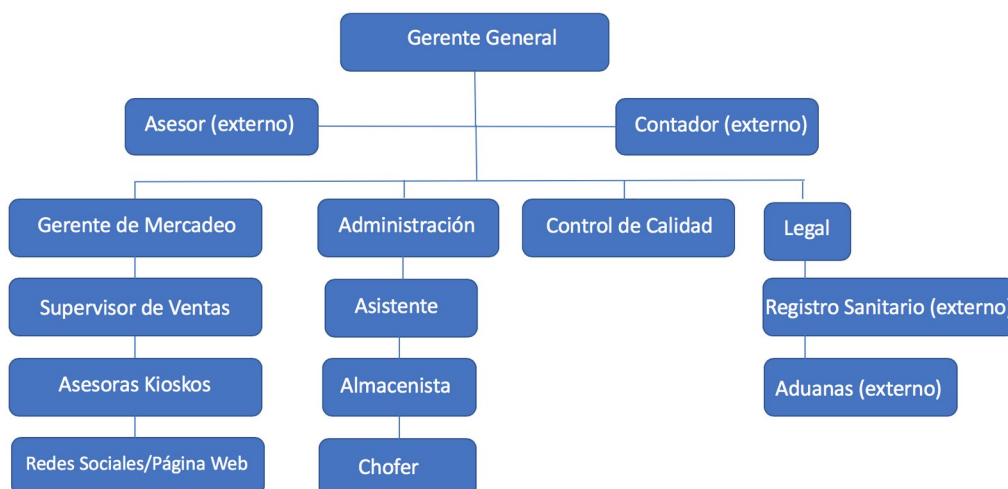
Gerente General

Asesor (externo)

Contador (externo)

Gerente de Mercadeo

Supervisor de Ventas

Asesoras Kioskos

Redes Sociales/Página Web

Administración

Asistente

Almacenista

Chofer

Control de Calidad

Legal

Registro Sanitario (externo)

Aduanas (externo)